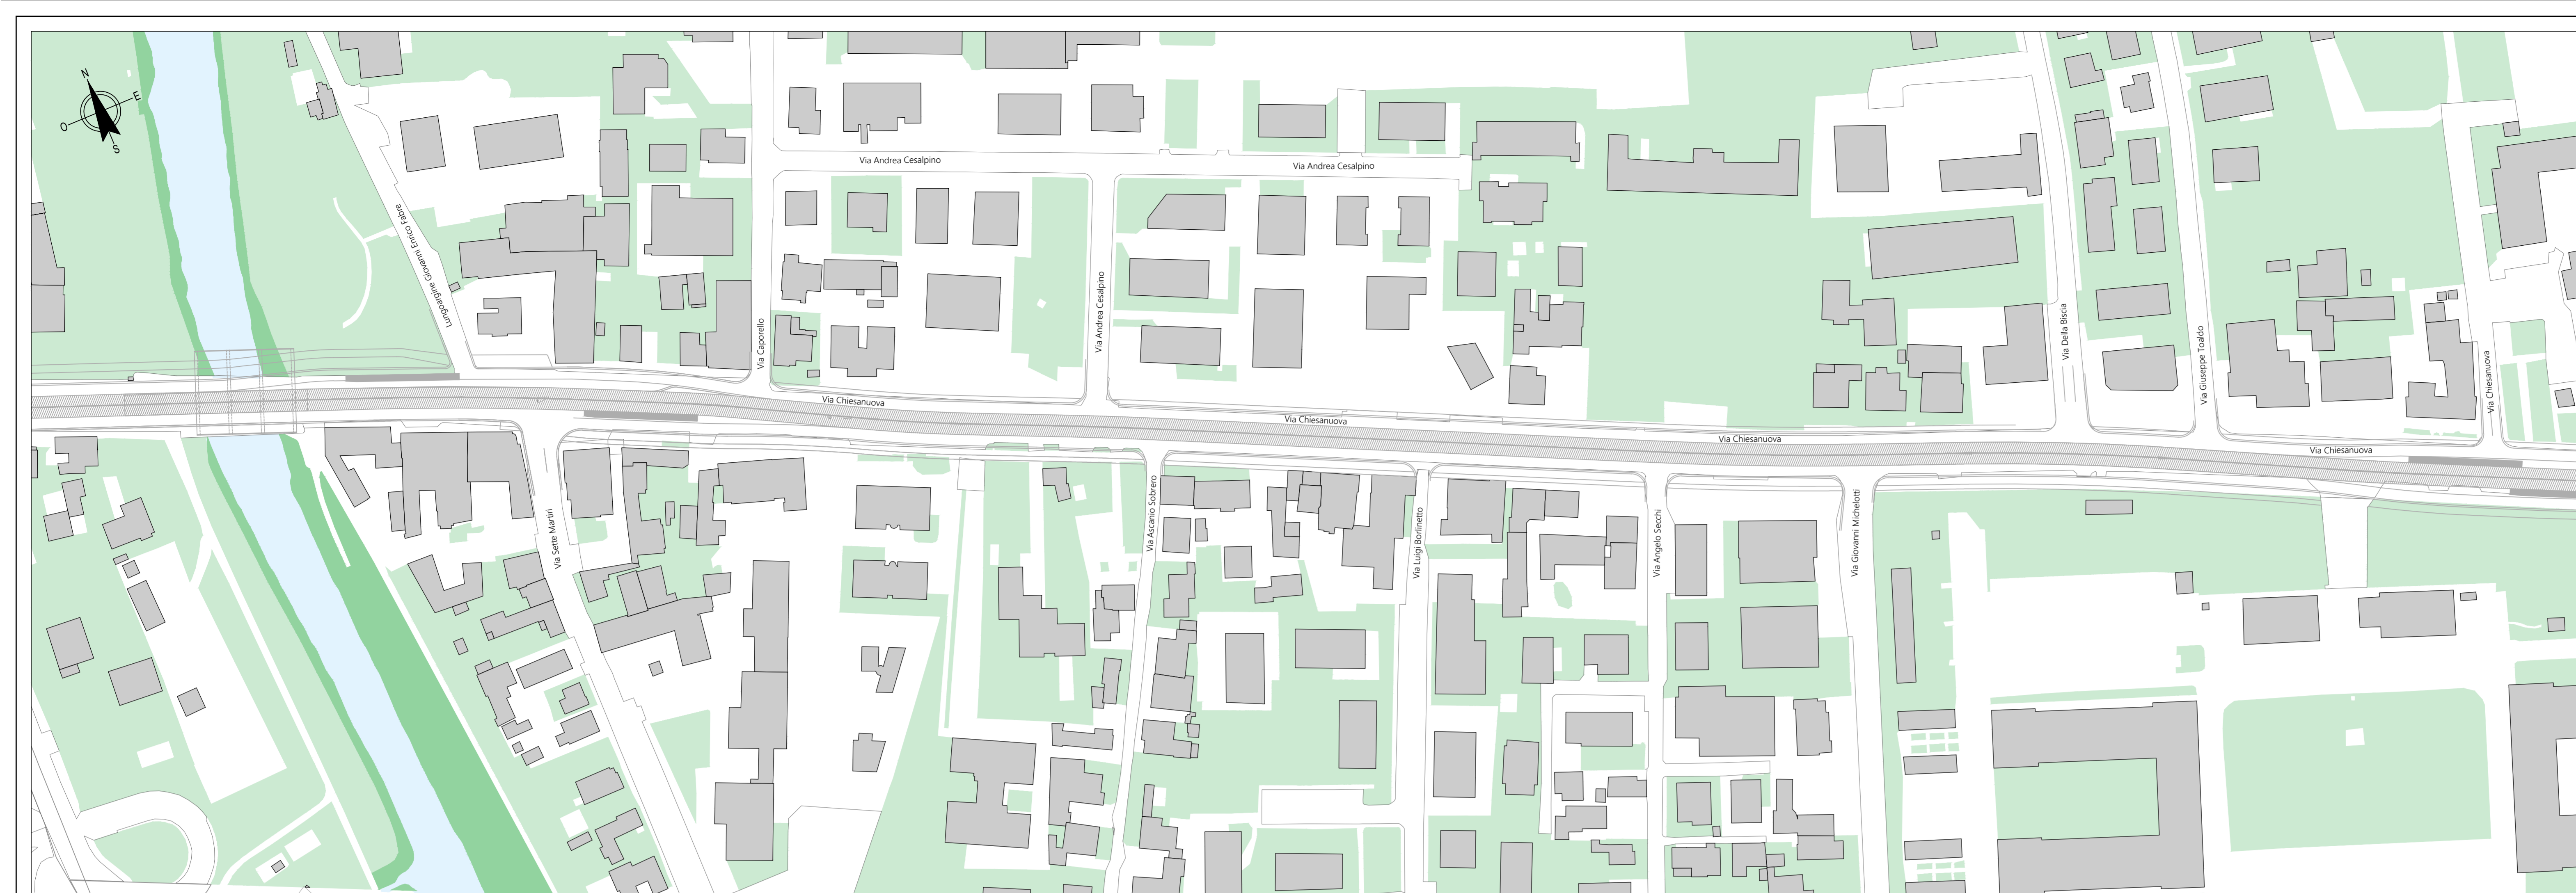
N
E
O
S

Via Andrea Cesalpino
Via Andrea Cesalpino
Lungargine Giovanni Enrico Fabre
Via Caporello
Via Andrea Cesalpino
Via Della Biscia
Via Giuseppe Toaldo
Via Chiesanuova
Via Chiesanuova
Via Chiesanuova
Via Chiesanuova
Via Chiesanuova
Via Sette Martiri
Via Ascanio Sobrero
Via Luigi Borlinetto
Via Angelo Secchi
Via Giovanni Michelotti